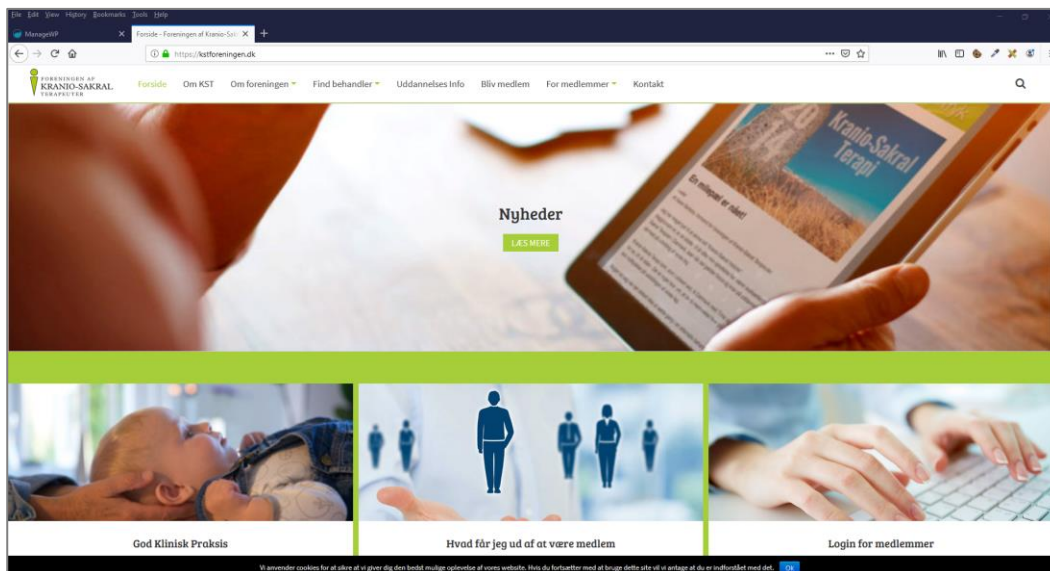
File Edit View History Bookmarks Tools Help

ManageWP

Forside - Foreningen af Kranio-Sak

https://kstforeningen.dk

FORENINGEN AF KRANIO-SAKRAL TERAPEUTER

Forside Om KST Om foreningen Find behandler Uddannelses Info Bliv medlem For medlemmer Kontakt

Kranio-Sakral Terapi

Nyheder

LÆS MERE

God Klinisk Praksis

Hvad får jeg ud af at være medlem

Login for medlemmer

Vi anvender cookies for at sikre at vi giver dig den bedst mulige oplevelse af vores website. Hvis du fortsætter med at bruge dette site vil vi antage at du er indforstået med det. Ok